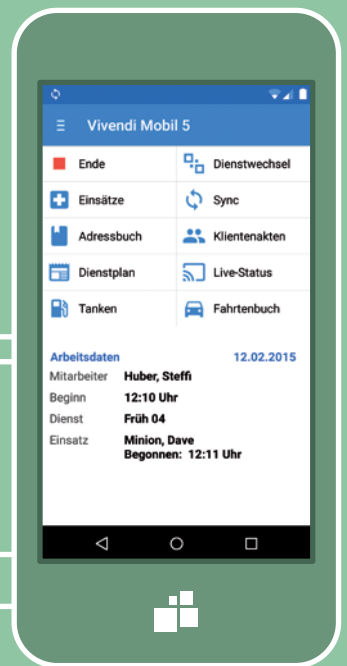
Vivendi Mobil 5

Ende
Dienstwechsel
Einsätze
Sync
Adressbuch
Klientenakten
Dienstplan
Live-Status
Tanken
Fahrtenbuch

Arbeitsdaten 12.02.2015
Mitarbeiter Huber, Steffi
Beginn 12:10 Uhr
Dienst Früh 04
Einsatz Minion, Dave
Begonnen: 12:11 Uhr